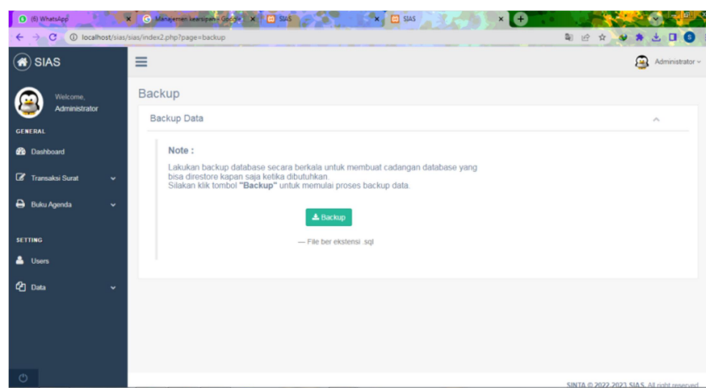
(8) WhatsApp
Manajemen kearsipan dan ma
SIAS
SIAS
localhost/sias/sias/index2.php?page=backup

SIAS
Welcome,
Administrator
GENERAL
Dashboard
Transaksi Surat
Buku Agenda
SETTING
Users
Data

Administrator

Backup

Backup Data

Note :
Lakukan backup database secara berkala untuk membuat cadangan database yang bisa direstore kapan saja ketika dibutuhkan.
Silakan klik tombol "Backup" untuk memulai proses backup data.

Backup

— File ber ekstensi .sql

SINTA © 2022-2023 SIAS. All right reserved